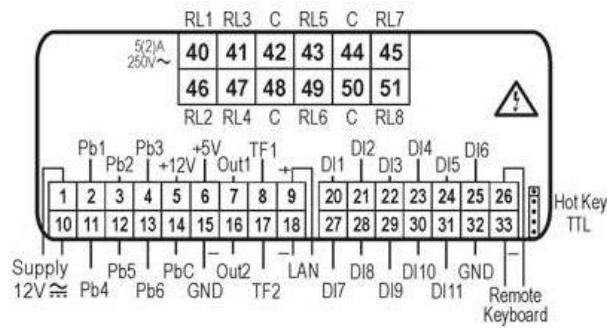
RL1 RL3 C RL5 C RL7

5(2)A
250V~

| 40 | 41 | 42 | 43 | 44 | 45 |
|---|---|---|---|---|---|
| 46 | 47 | 48 | 49 | 50 | 51 |

RL2 RL4 C RL6 C RL8

Pb1 Pb2 Pb3 +12V +5V Out1 TF1 +

| 1 | 2 | 3 | 4 | 5 | 6 | 7 | 8 | 9 |
|---|---|---|---|---|---|---|---|---|
| 10 | 11 | 12 | 13 | 14 | 15 | 16 | 17 | 18 |

DI1 DI2 DI3 DI4 DI5 DI6

| 20 | 21 | 22 | 23 | 24 | 25 | 26 |
|---|---|---|---|---|---|---|
| 27 | 28 | 29 | 30 | 31 | 32 | 33 |

Hot Key TTL

Supply 12V ≂ Pb4 Pb5 Pb6 PbC – GND Out2 TF2 – LAN DI7 DI8 DI9 DI10 DI11 GND – Remote Keyboard